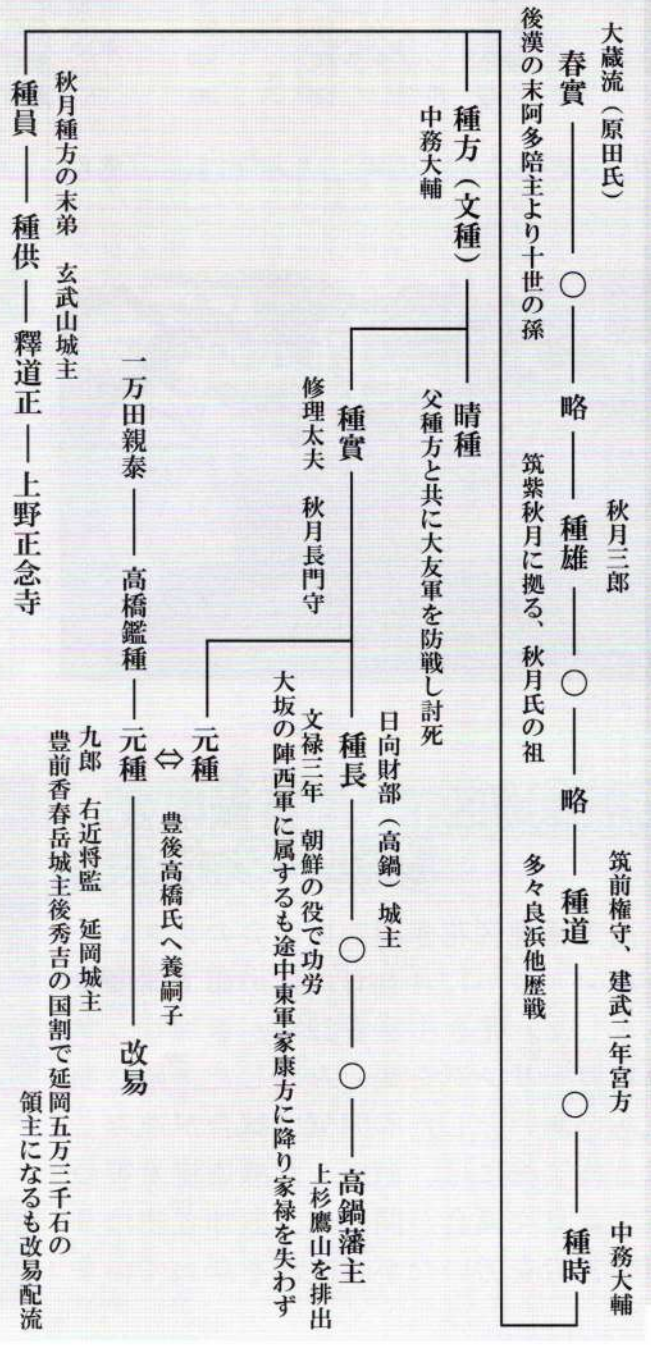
大蔵流（原田氏）
春實 ―― ○ ―― 略 ―― 種雄 ―― ○ ―― 略 ―― 種道 ―― ○ ―― 種時
後漢の末阿多陪主より十世の孫
秋月三郎
筑紫秋月に拠る、秋月氏の祖
筑前権守、建武二年宮方
多々良浜他歴戦
中務大輔

種方（文種）
中務大輔
晴種
父種方と共に大友軍を防戦し討死
種實
修理太夫　秋月長門守
種長 ―― ○ ―― ○ ―― 高鍋藩主
日向財部（高鍋）城主
文禄三年　朝鮮の役で功労
大坂の陣西軍に属するも途中東軍家康方に降り家禄を失わず
上杉鷹山を排出
元種 ⇔ 豊後高橋氏へ養嗣子
一万田親泰 ―― 高橋鑑種 ―― 元種 ―― 改易
九郎　右近将監　延岡城主
豊前香春岳城主後秀吉の国割で延岡五万三千石の領主になるも改易配流

種員 ―― 種供 ―― 釋道正 ―― 上野正念寺
秋月種方の末弟　玄武山城主